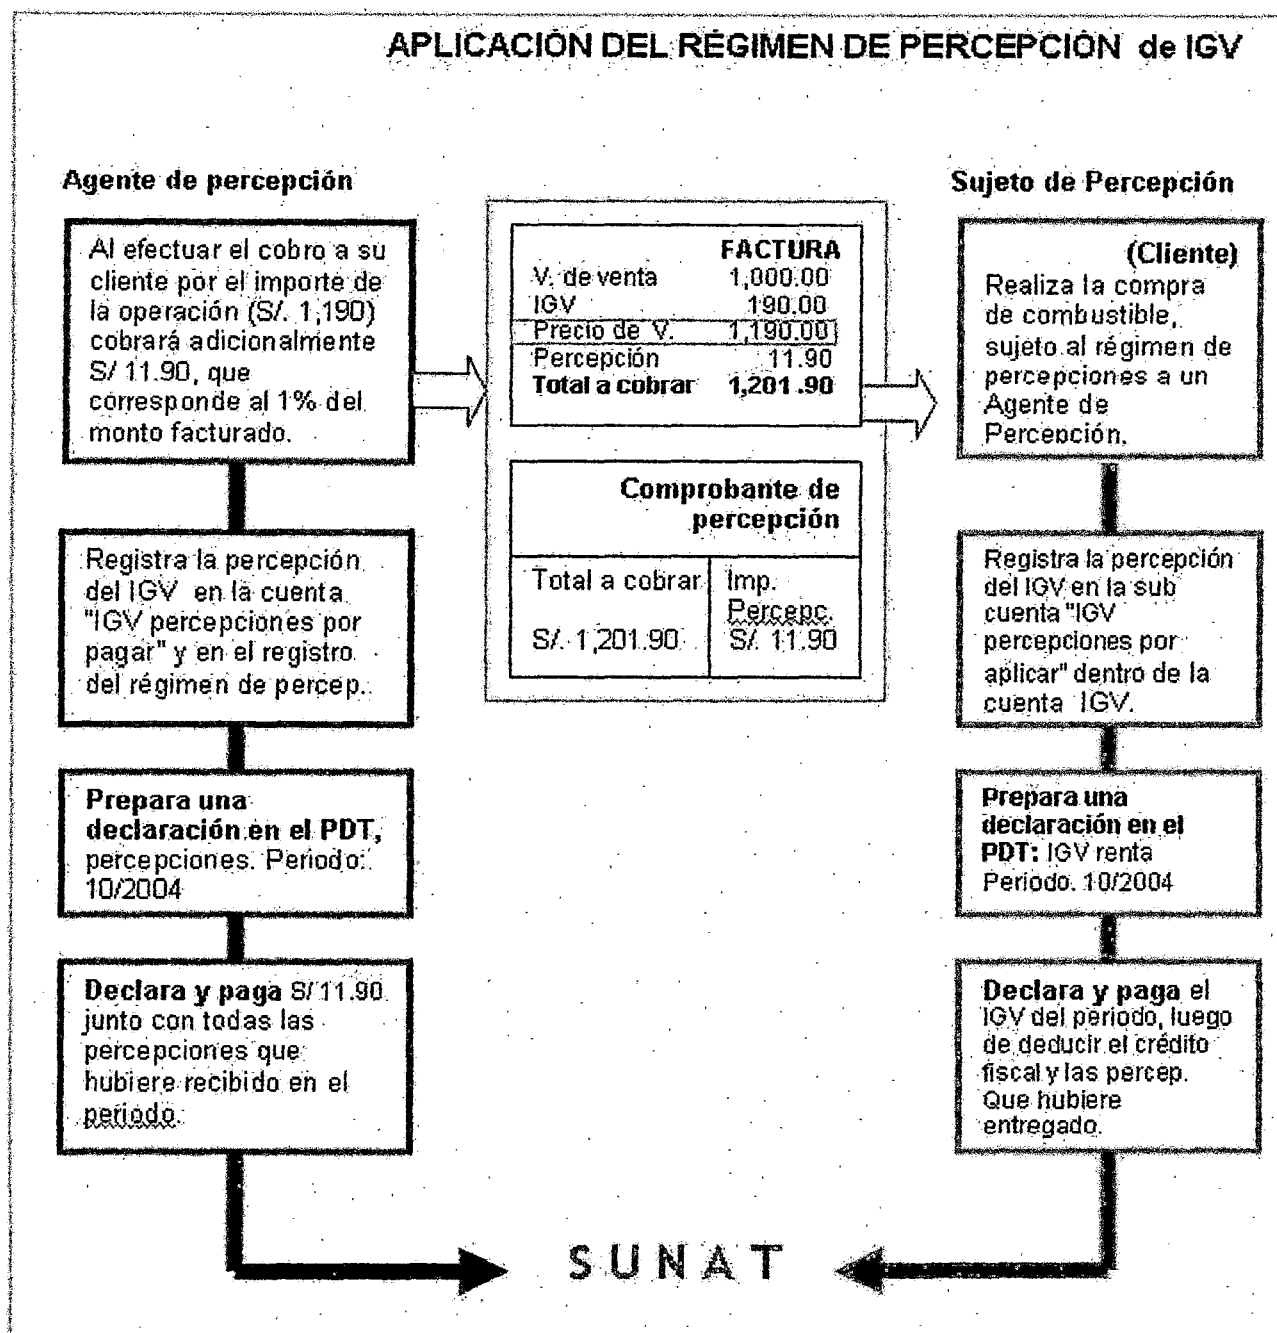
APLICACION DEL REGIMEN DE PERCEPCION de IGV

Agente de percepción

Al efectuar el cobro a su cliente por el importe de la operación (S/. 1,190) cobrará adicionalmente S/ 11.90, que corresponde al 1% del monto facturado.

Registra la percepción del IGV en la cuenta "IGV percepciones por pagar" y en el registro del régimen de percep.

**Prepara una declaración en el PDT,** percepciones. Periodo: 10/2004

**Declara y paga** S/ 11.90 junto con todas las percepciones que hubiere recibido en el periodo.

| FACTURA | |
|---|---|
| V. de venta | 1,000.00 |
| IGV | 190.00 |
| Precio de V. | 1,190.00 |
| Percepción | 11.90 |
| **Total a cobrar** | **1,201.90** |

| Comprobante de percepción | |
|---|---|
| Total a cobrar S/. 1,201.90 | Imp. Percepc. S/. 11.90 |

Sujeto de Percepción

**(Cliente)** Realiza la compra de combustible, sujeto al régimen de percepciones a un Agente de Percepción.

Registra la percepción del IGV en la sub cuenta "IGV percepciones por aplicar" dentro de la cuenta IGV.

**Prepara una declaración en el PDT:** IGV renta Periodo. 10/2004

**Declara y paga** el IGV del periodo, luego de deducir el crédito fiscal y las percep. Que hubiere entregado.

SUNAT